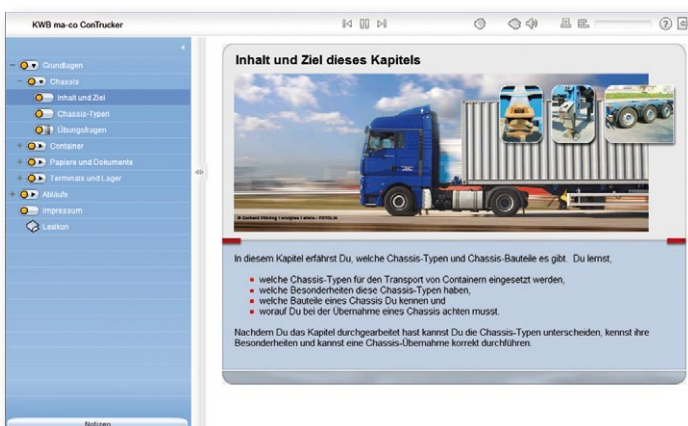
KWB ma-co ConTrucker

Grundlagen
Chassis
Inhalt und Ziel
Chassis-Typen
Übungsfragen
Container
Papiere und Dokumente
Terminals und Lager
Abläufe
Impressum
Lexikon

Notizen

Inhalt und Ziel dieses Kapitels

© Gerhard Führing | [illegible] - FOTOLIA

In diesem Kapitel erfährst Du, welche Chassis-Typen und Chassis-Bauteile es gibt. Du lernst,

- welche Chassis-Typen für den Transport von Containern eingesetzt werden,
- welche Besonderheiten diese Chassis-Typen haben,
- welche Bauteile eines Chassis Du kennen und
- worauf Du bei der Übernahme eines Chassis achten musst.

Nachdem Du das Kapitel durchgearbeitet hast kannst Du die Chassis-Typen unterscheiden, kennst ihre Besonderheiten und kannst eine Chassis-Übernahme korrekt durchführen.